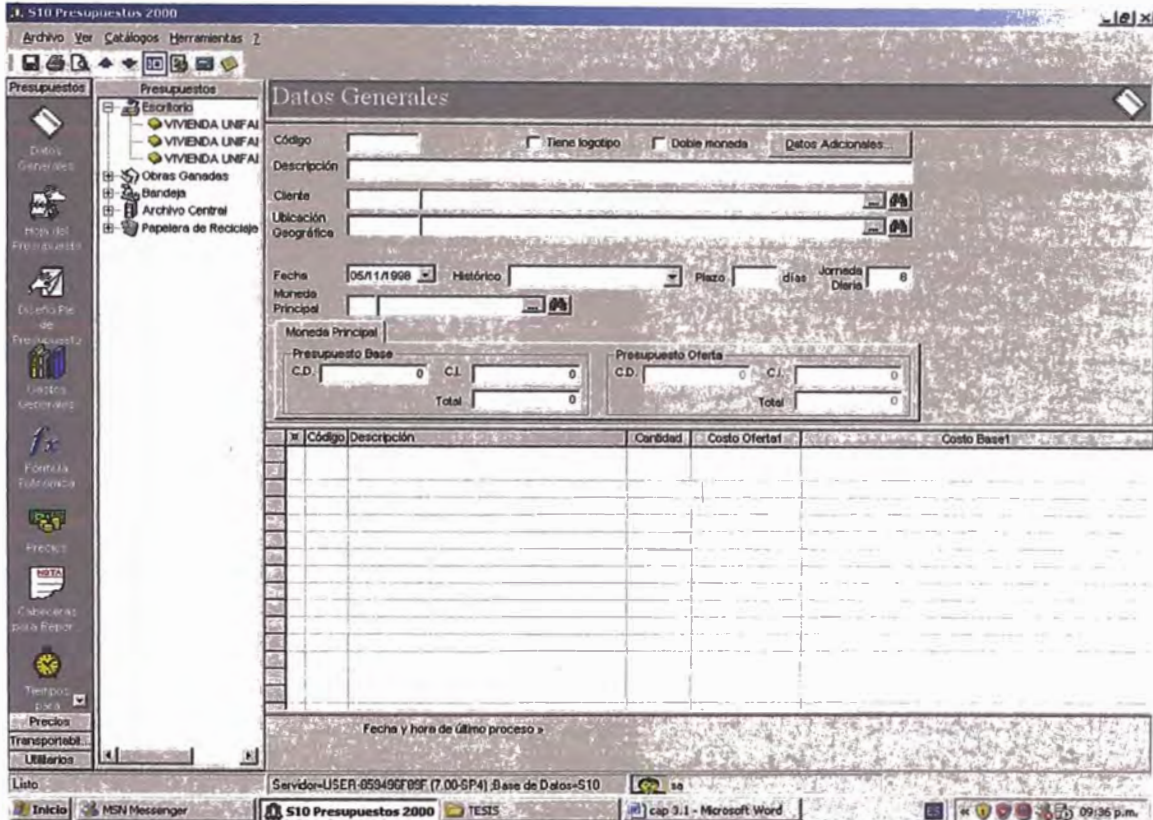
S10 Presupuestos 2000

Archivo Ver Catálogos Herramientas ?

Presupuestos

Datos Generales

Hoja del Presupuesto

Diseño Pie de Presupuesto

Gastos Generales

Fórmula Polinómica

Precios

Cabeceras para Repor...

Tiempos para

Precios
Transportabil...
Utilitarios

Presupuestos
Escritorio
VIVIENDA UNIFAI
VIVIENDA UNIFAI
VIVIENDA UNIFAI
Obras Ganadas
Bandeja
Archivo Central
Papelera de Reciclaje

Datos Generales

Código
Tiene logotipo
Doble moneda
Datos Adicionales...
Descripción
Cliente
Ubicación Geográfica
Fecha 05/11/1998
Histórico
Plazo
días
Jornada Diaria 8
Moneda Principal

Moneda Principal
Presupuesto Base
C.D. 0
C.I. 0
Total 0
Presupuesto Oferta
C.D. 0
C.I. 0
Total 0

| Código | Descripción | Cantidad | Costo Oferta1 | Costo Base1 |
|---|---|---|---|---|

Fecha y hora de último proceso »

Listo
Servidor=USER-059496F89F (7.00-SP4) ;Base de Datos=S10
sa

Inicio MSN Messenger S10 Presupuestos 2000 TESIS cap 3.1 - Microsoft Word 09:36 p.m.